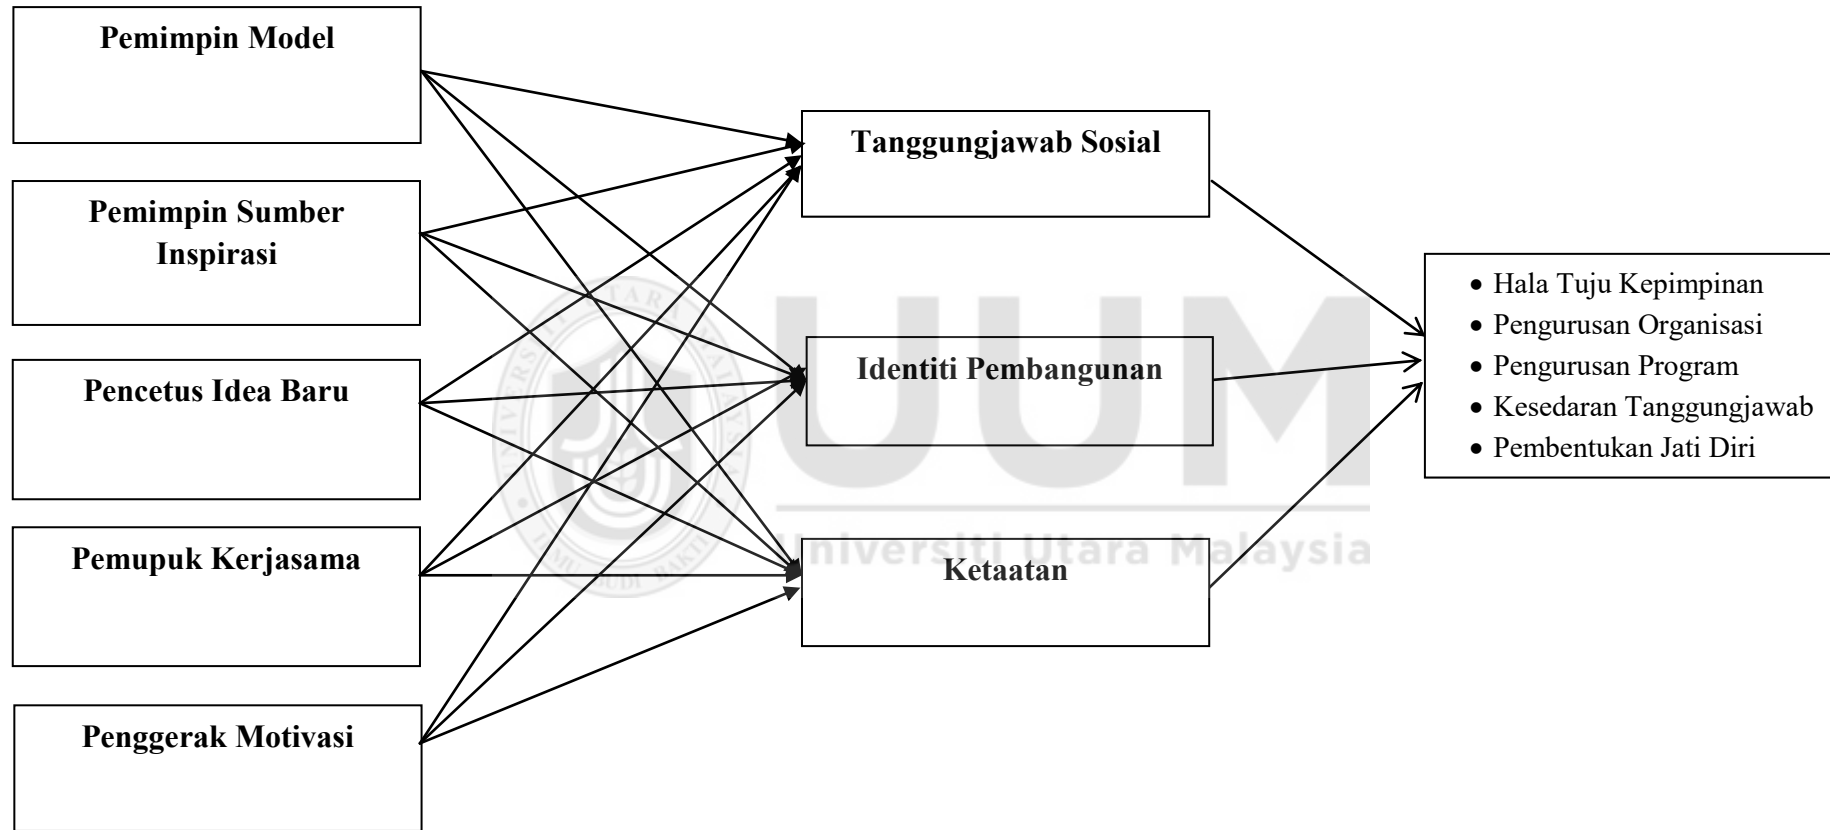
Pemimpin Model

Pemimpin Sumber Inspirasi

Pencetus Idea Baru

Pemupuk Kerjasama

Penggerak Motivasi

Tanggungjawab Sosial

Identiti Pembangunan

Ketaatan

- Hala Tuju Kepimpinan
- Pengurusan Organisasi
- Pengurusan Program
- Kesedaran Tanggungjawab
- Pembentukan Jati Diri

UUM
Universiti Utara Malaysia